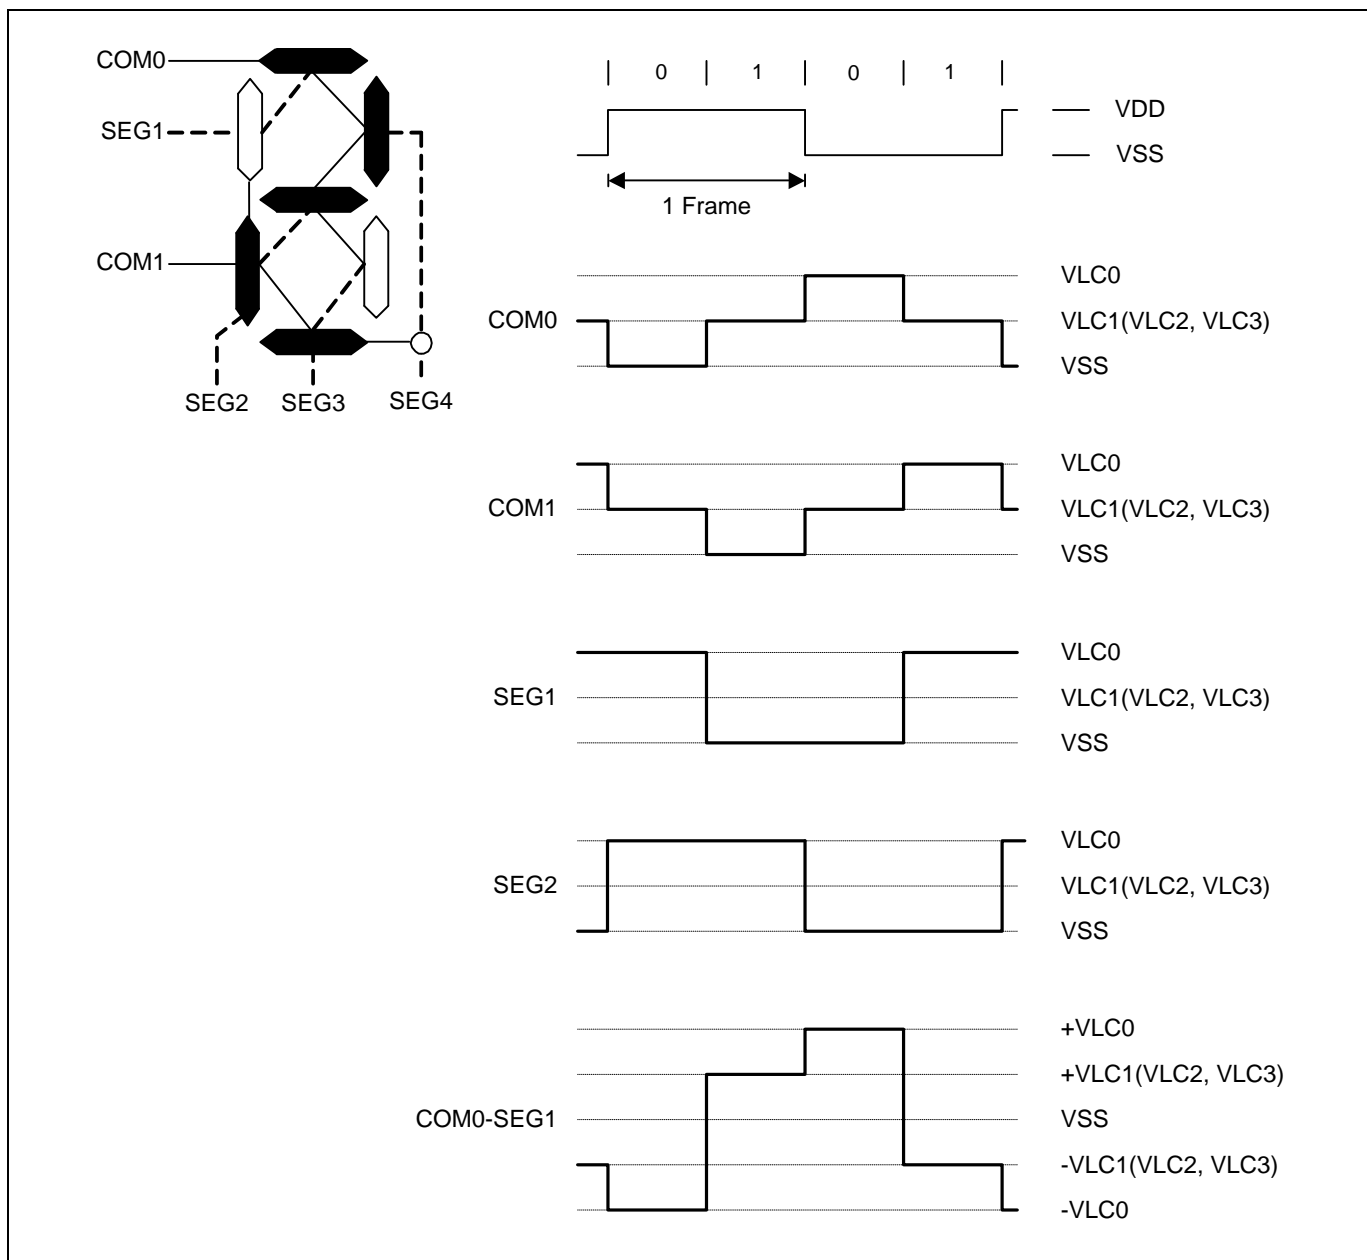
COM0
SEG1
COM1
SEG2 SEG3 SEG4

0 1 0 1
VDD
VSS
1 Frame

COM0
VLC0
VLC1(VLC2, VLC3)
VSS

COM1
VLC0
VLC1(VLC2, VLC3)
VSS

SEG1
VLC0
VLC1(VLC2, VLC3)
VSS

SEG2
VLC0
VLC1(VLC2, VLC3)
VSS

COM0-SEG1
+VLC0
+VLC1(VLC2, VLC3)
VSS
-VLC1(VLC2, VLC3)
-VLC0